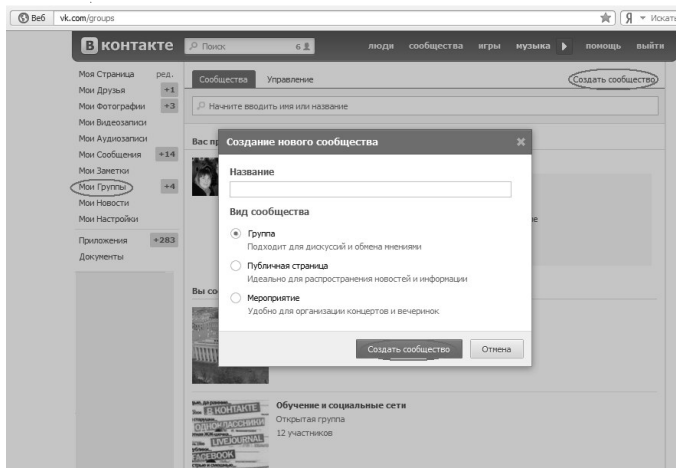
Веб vk.com/groups

Я Искать

В контакте

Поиск 6

люди сообщества игры музыка помощь выйти

Моя Страница ред.
Мои Друзья +1
Мои Фотографии +3
Мои Видеозаписи
Мои Аудиозаписи
Мои Сообщения +14
Мои Заметки
Мои Группы +4
Мои Новости
Мои Настройки
Приложения +283
Документы

Сообщества Управление

Создать сообщество

Начните вводить имя или название

Вас пр

Вы со

Создание нового сообщества ×

Название

Вид сообщества

Группа
Подходит для дискуссий и обмена мнениями

Публичная страница
Идеально для распространения новостей и информации

Мероприятие
Удобно для организации концертов и вечеринок

Создать сообщество Отмена

Обучение и социальные сети
Открытая группа
12 участников

В КОНТАКТЕ
ОДНОКЛАССНИКИ
LIVEJOURNAL
FACEBOOK